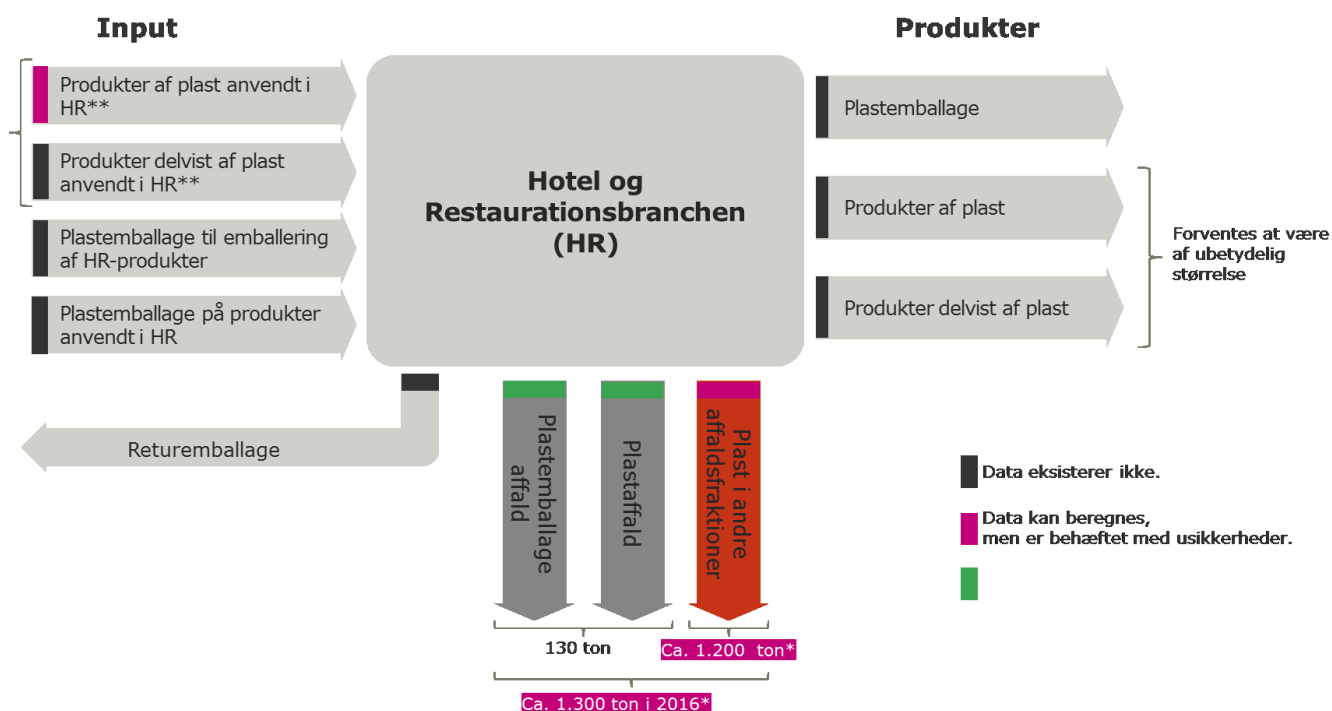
Input

Produkter af plast anvendt i HR**

Produkter delvist af plast anvendt i HR**

Plastemballage til emballering af HR-produkter

Plastemballage på produkter anvendt i HR

Hotel og Restaurationsbranchen (HR)

Produkter

Plastemballage

Produkter af plast

Produkter delvist af plast

Forventes at være af ubetydelig størrelse

Returemballage

Plastemballage affald

Plastaffald

Plast i andre affaldsfraktioner

130 ton

Ca. 1.200 ton*

Ca. 1.300 ton i 2016*

Data eksisterer ikke.

Data kan beregnes, men er behæftet med usikkerheder.